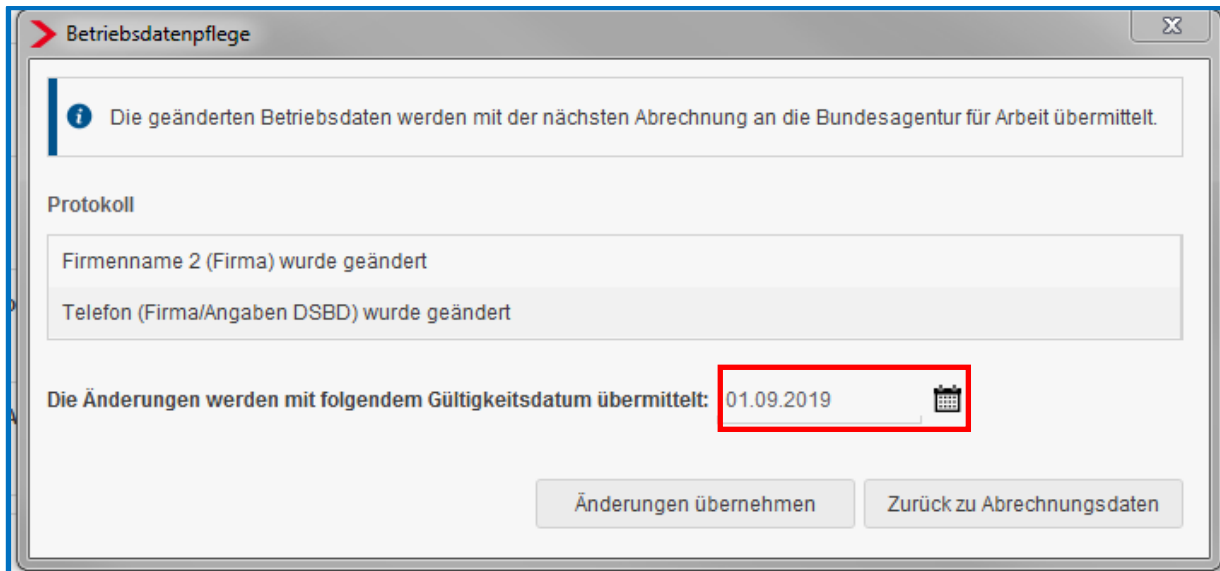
Betriebsdatenpflege

Die geänderten Betriebsdaten werden mit der nächsten Abrechnung an die Bundesagentur für Arbeit übermittelt.

Protokoll

Firmenname 2 (Firma) wurde geändert

Telefon (Firma/Angaben DSBD) wurde geändert

Die Änderungen werden mit folgendem Gültigkeitsdatum übermittelt: 01.09.2019

Änderungen übernehmen

Zurück zu Abrechnungsdaten